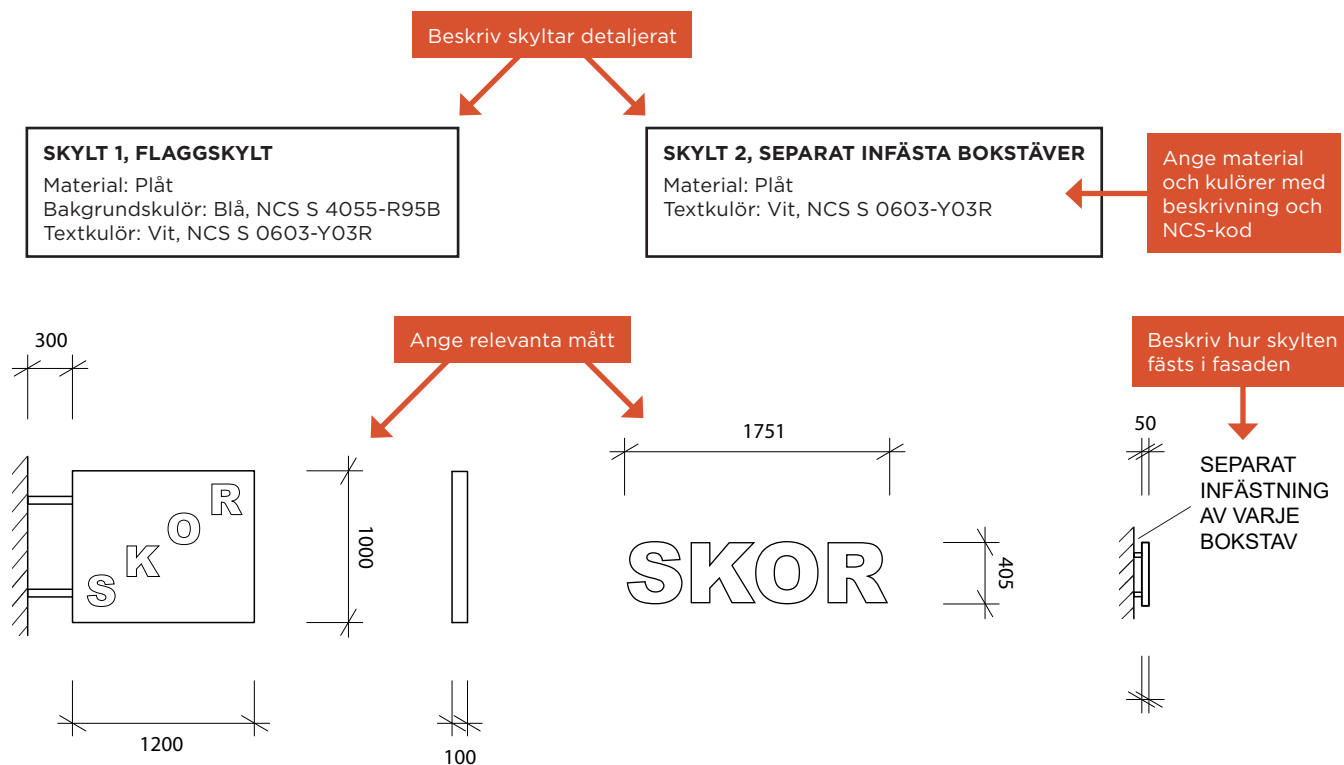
Beskriv skyltar detaljerat

SKYLT 1, FLAGGSKYLT
Material: Plåt
Bakgrundskulör: Blå, NCS S 4055-R95B
Textkulör: Vit, NCS S 0603-Y03R

SKYLT 2, SEPARAT INFÄSTA BOKSTÄVER
Material: Plåt
Textkulör: Vit, NCS S 0603-Y03R

Ange material och kulörer med beskrivning och NCS-kod

300

Ange relevanta mått

Beskriv hur skylten fästs i fasaden

1751

50

SEPARAT INFÄSTNING AV VARJE BOKSTAV

S K O R

1000

SKOR

405

1200

100